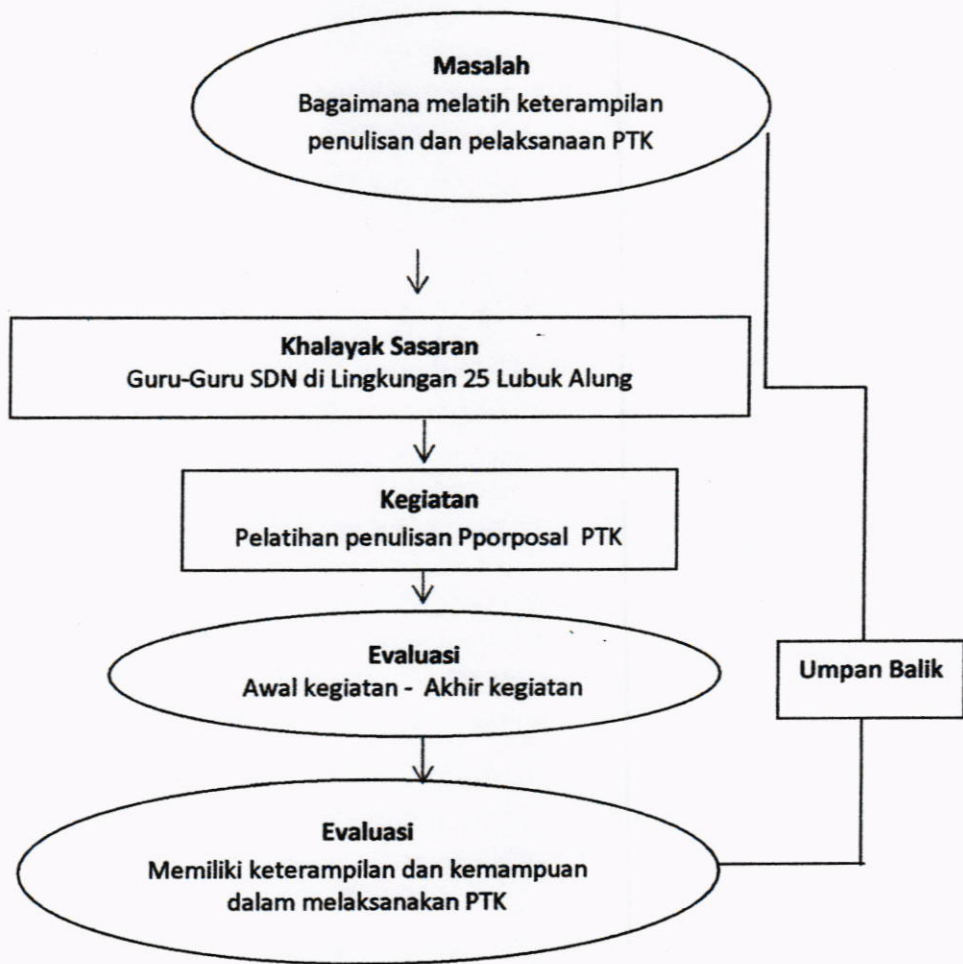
Masalah
Bagaimana melatih keterampilan penulisan dan pelaksanaan PTK

Khalayak Sasaran
Guru-Guru SDN di Lingkungan 25 Lubuk Alung

Kegiatan
Pelatihan penulisan Pporposal PTK

Evaluasi
Awal kegiatan - Akhir kegiatan

Umpan Balik

Evaluasi
Memiliki keterampilan dan kemampuan dalam melaksanakan PTK